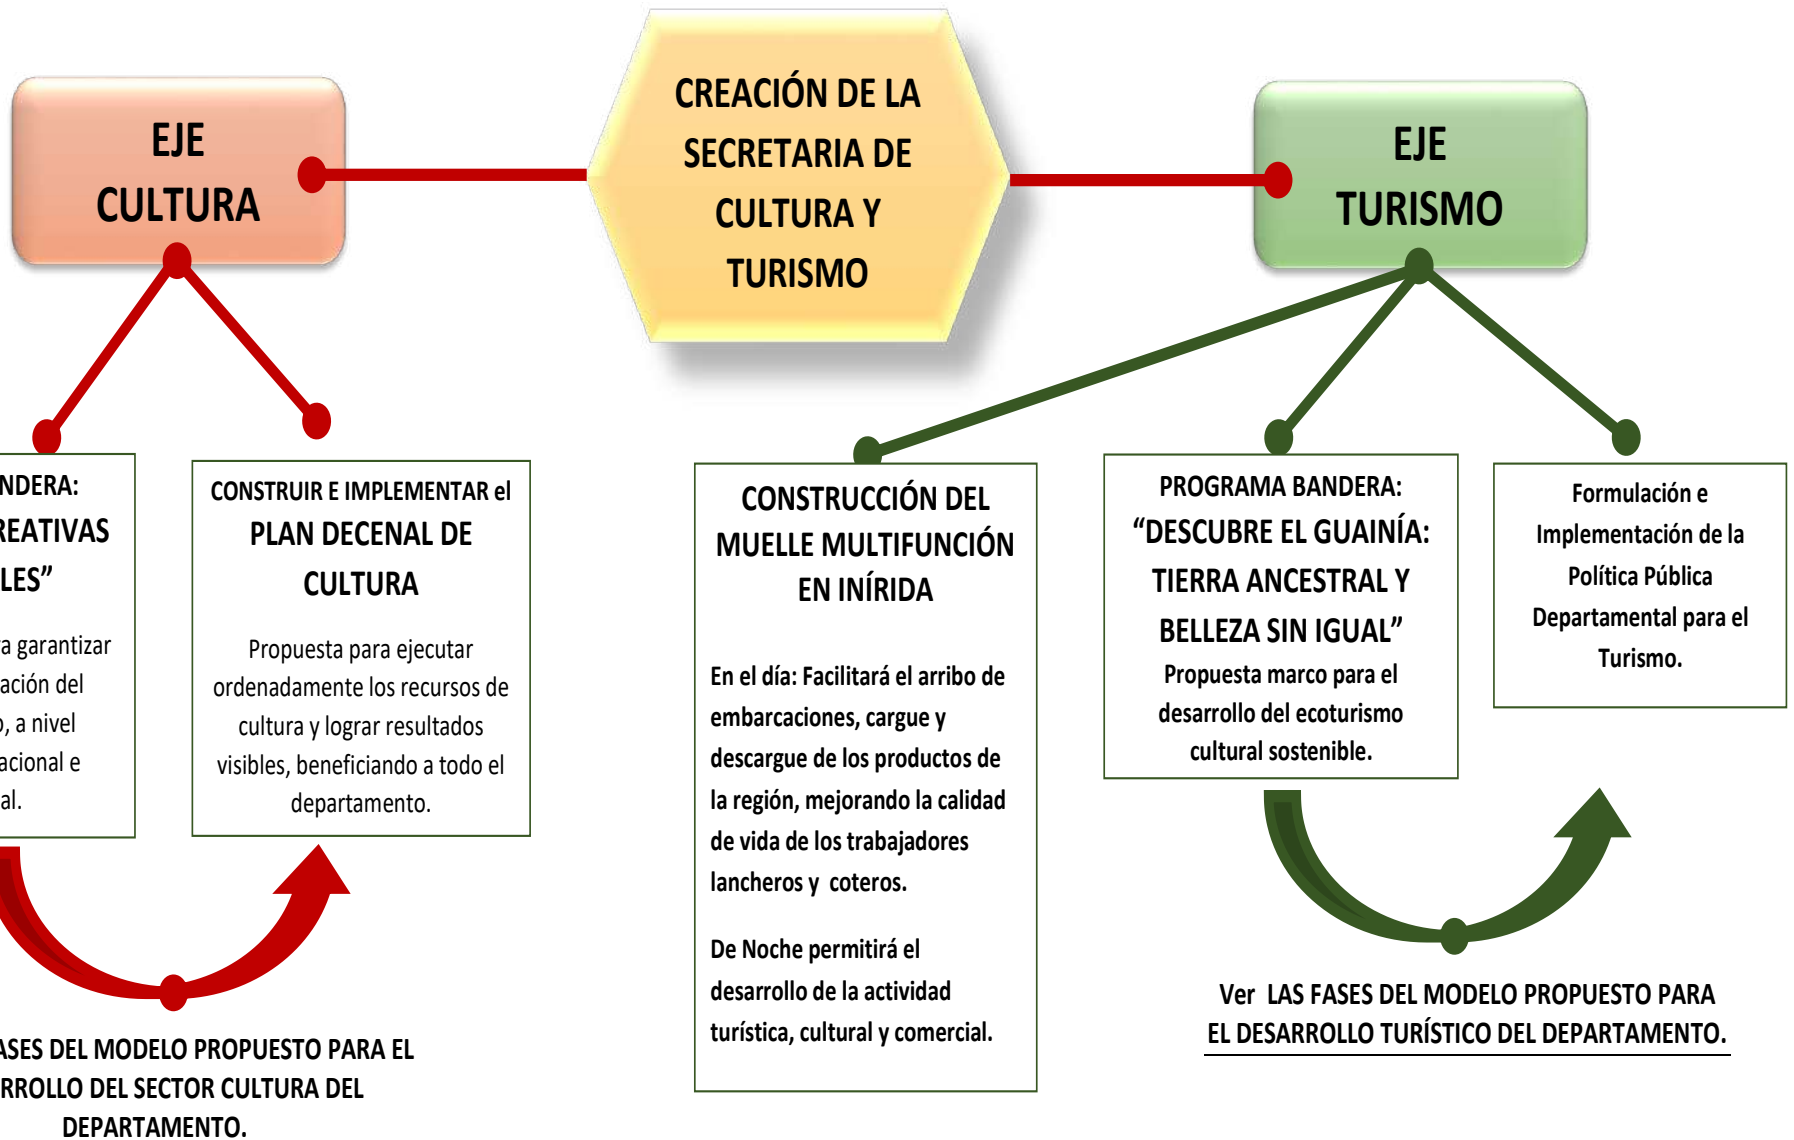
EJE CULTURA

CREACIÓN DE LA SECRETARIA DE CULTURA Y TURISMO

EJE TURISMO

NDERA: REATIVAS LES”

a garantizar ación del , a nivel acional e al.

CONSTRUIR E IMPLEMENTAR el PLAN DECENAL DE CULTURA

Propuesta para ejecutar ordenadamente los recursos de cultura y lograr resultados visibles, beneficiando a todo el departamento.

ASES DEL MODELO PROPUESTO PARA EL RROLLO DEL SECTOR CULTURA DEL DEPARTAMENTO.

CONSTRUCCIÓN DEL MUELLE MULTIFUNCIÓN EN INÍRIDA

En el día: Facilitará el arribo de embarcaciones, cargue y descargue de los productos de la región, mejorando la calidad de vida de los trabajadores lancheros y coteros.

De Noche permitirá el desarrollo de la actividad turística, cultural y comercial.

PROGRAMA BANDERA: “DESCUBRE EL GUAINÍA: TIERRA ANCESTRAL Y BELLEZA SIN IGUAL”

Propuesta marco para el desarrollo del ecoturismo cultural sostenible.

Formulación e Implementación de la Política Pública Departamental para el Turismo.

Ver LAS FASES DEL MODELO PROPUESTO PARA EL DESARROLLO TURÍSTICO DEL DEPARTAMENTO.